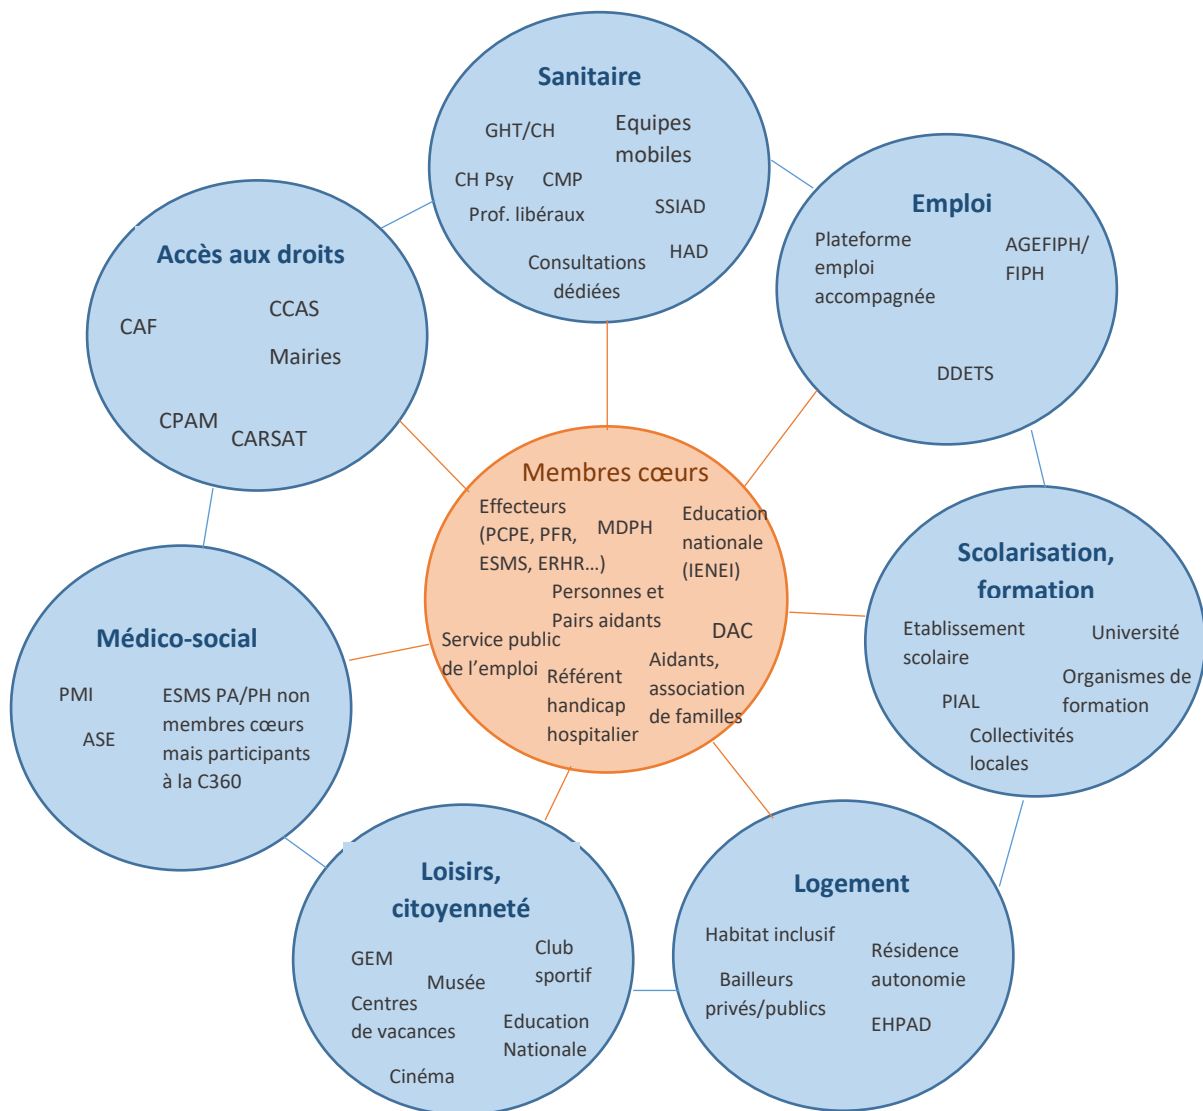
Sanitaire

GHT/CH

Equipes mobiles

CH Psy

CMP

Prof. libéraux

SSIAD

HAD

Consultations dédiées

Emploi

Plateforme emploi accompagnée

AGEFIPH/ FIPH

DDETS

Accès aux droits

CAF

CCAS

Mairies

CPAM

CARSAT

Membres cœurs

Effecteurs (PCPE, PFR, ESMS, ERHR…)

MDPH

Education nationale (IENEI)

Personnes et Pairs aidants

DAC

Service public de l'emploi

Référent handicap hospitalier

Aidants, association de familles

Scolarisation, formation

Etablissement scolaire

Université

Organismes de formation

PIAL

Collectivités locales

Médico-social

PMI

ASE

ESMS PA/PH non membres cœurs mais participants à la C360

Loisirs, citoyenneté

GEM

Musée

Club sportif

Centres de vacances

Education Nationale

Cinéma

Logement

Habitat inclusif

Résidence autonomie

Bailleurs privés/publics

EHPAD